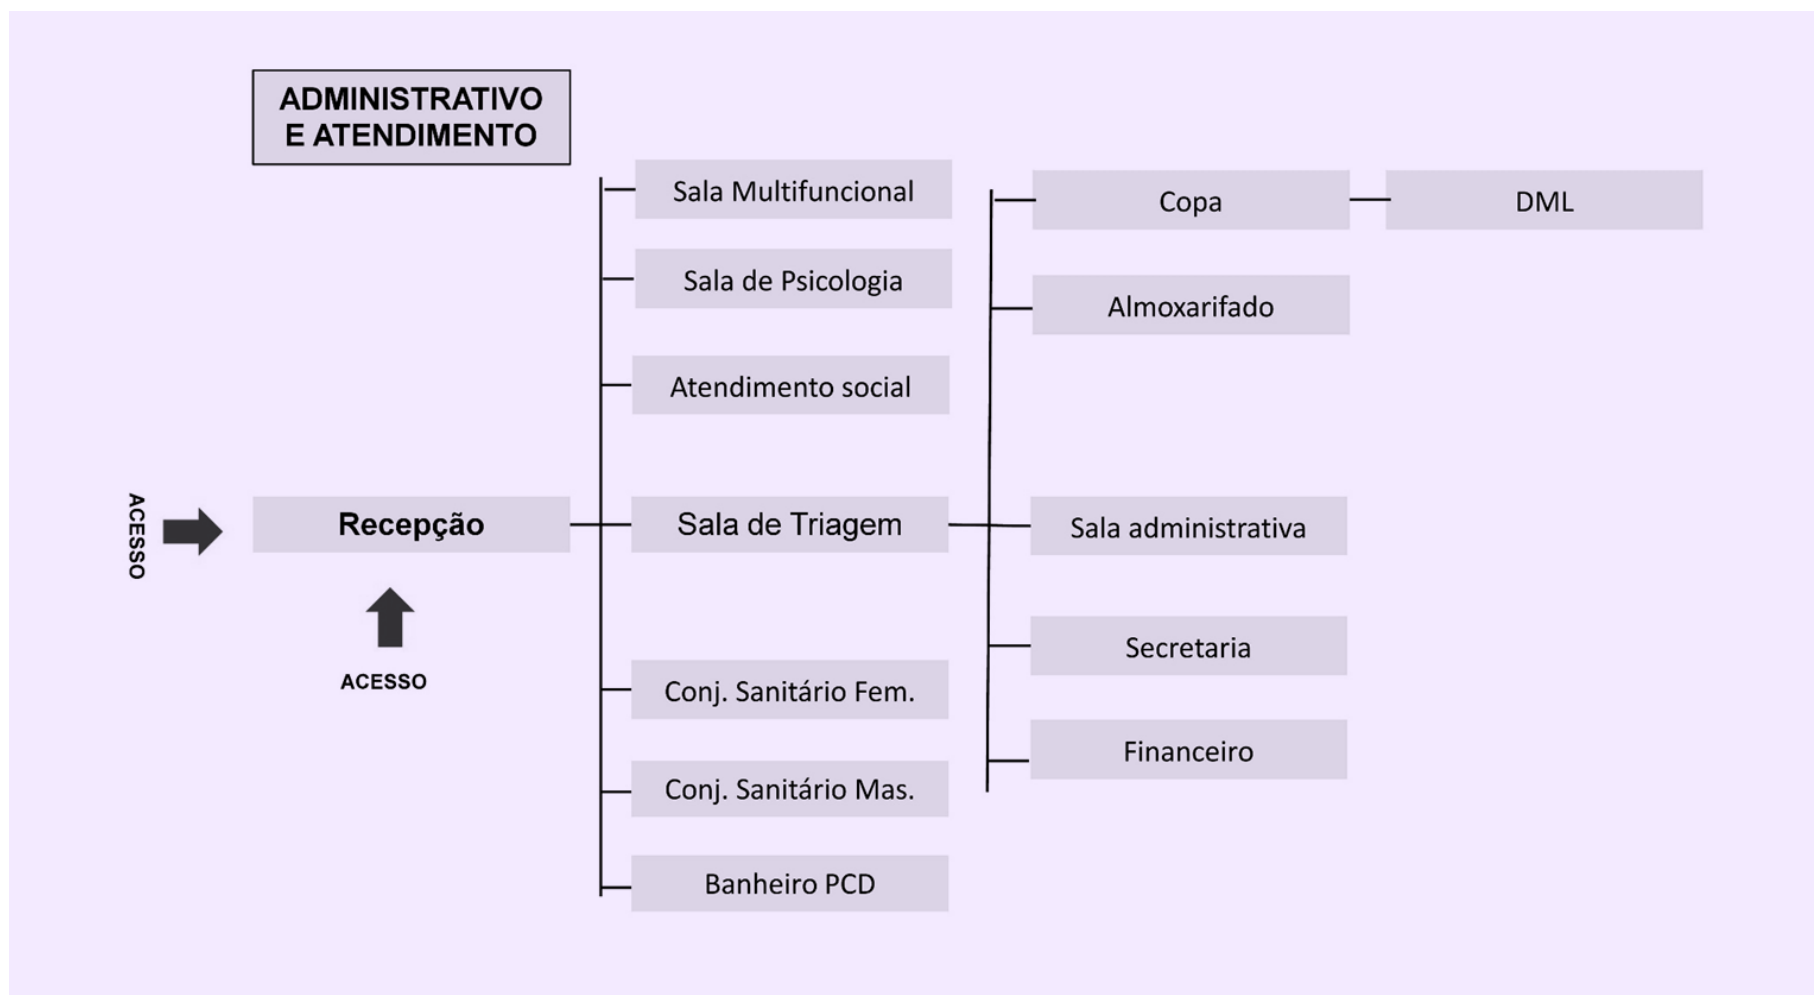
ADMINISTRATIVO E ATENDIMENTO

ACESSO

Recepção

ACESSO

Sala Multifuncional

Sala de Psicologia

Atendimento social

Sala de Triagem

Conj. Sanitário Fem.

Conj. Sanitário Mas.

Banheiro PCD

Copa

DML

Almoxarifado

Sala administrativa

Secretaria

Financeiro